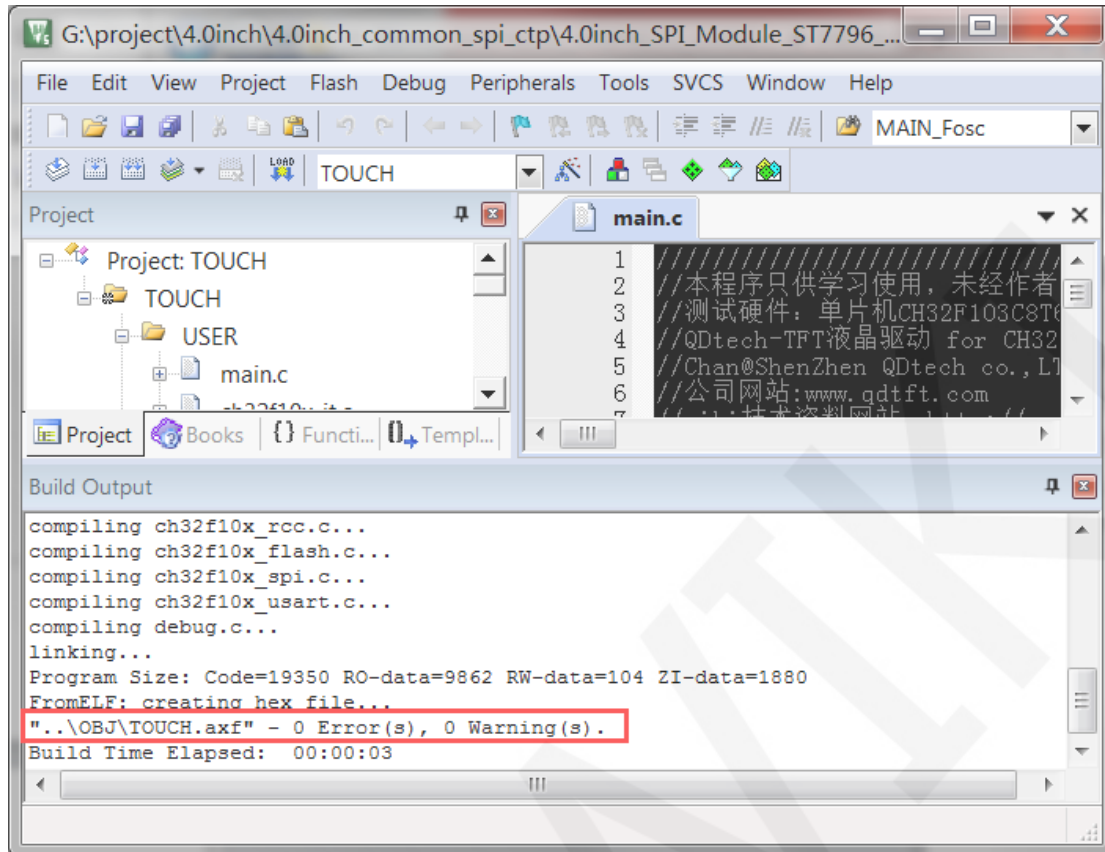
G:\project\4.0inch\4.0inch_common_spi_ctp\4.0inch_SPI_Module_ST7796_...

File Edit View Project Flash Debug Peripherals Tools SVCS Window Help

MAIN_Fosc

TOUCH

Project

Project: TOUCH
TOUCH
USER
main.c
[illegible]

Project Books {} Functi... Templ...

main.c

1 //////////////////////
2 //本程序只供学习使用，未经作者
3 //测试硬件：单片机CH32F103C8T
4 //QDtech-TFT液晶驱动 for CH32
5 //Chan@ShenZhen QDtech co.,LT
6 //公司网站:www.qdtft.com
7 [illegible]

Build Output

compiling ch32f10x_rcc.c...
compiling ch32f10x_flash.c...
compiling ch32f10x_spi.c...
compiling ch32f10x_usart.c...
compiling debug.c...
linking...
Program Size: Code=19350 RO-data=9862 RW-data=104 ZI-data=1880
FromELF: creating hex file...
"..\OBJ\TOUCH.axf" - 0 Error(s), 0 Warning(s).
Build Time Elapsed: 00:00:03